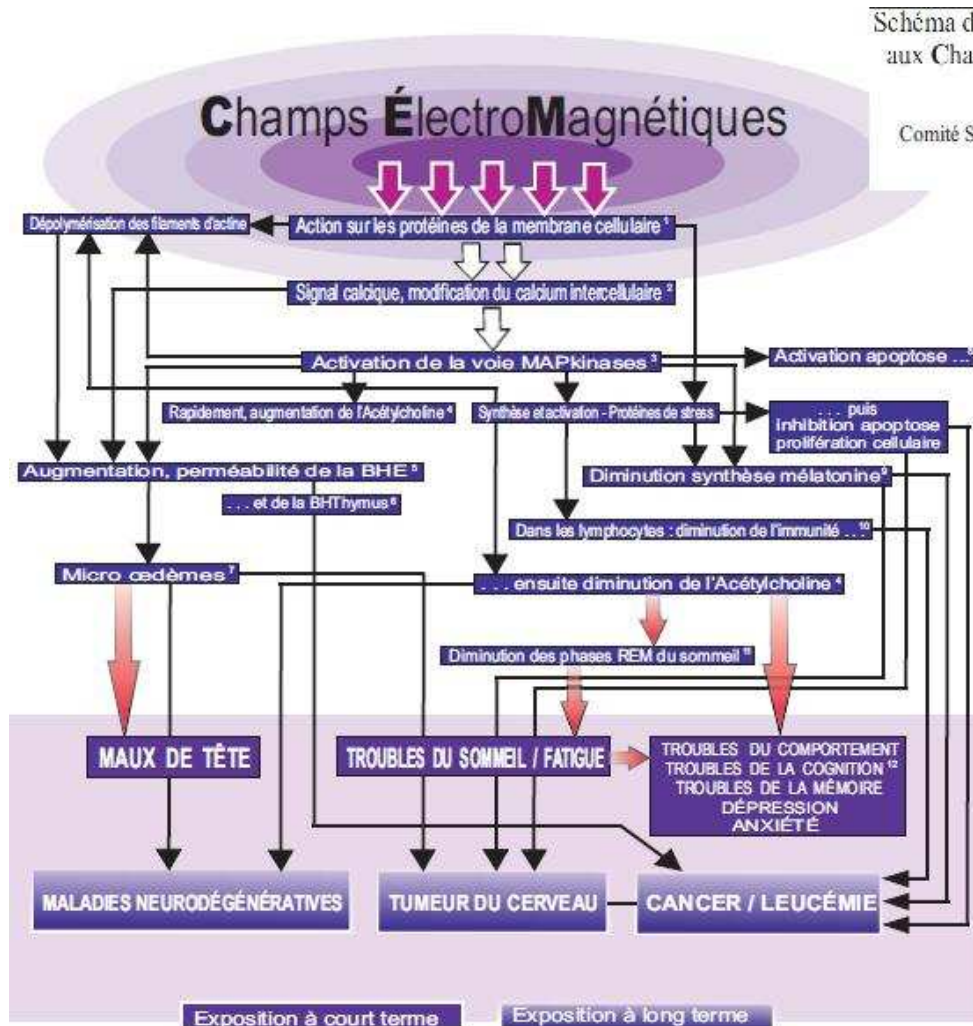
Schéma d
aux Cha

Champs ÉlectroMagnétiques

Comité S

Dépolymérisation des filaments d'actine

Action sur les protéines de la membrane cellulaire $^1$

Signal calcique, modification du calcium intercellulaire $^2$

Activation de la voie MAPkinases $^3$

Activation apoptose ...$^3$

Rapidement, augmentation de l'Acétylcholine $^4$

Synthèse et activation - Protéines de stress

. . . puis inhibition apoptose prolifération cellulaire

Augmentation, perméabilité de la BHE $^5$

Diminution synthèse mélatonine $^9$

. . . et de la BHThymus $^6$

Dans les lymphocytes : diminution de l'immunité . . .$^{10}$

Micro cedèmes $^7$

. . . ensuite diminution de l'Acétylcholine $^4$

Diminution des phases REM du sommeil $^{11}$

MAUX DE TÊTE

TROUBLES DU SOMMEIL / FATIGUE

TROUBLES DU COMPORTEMENT
TROUBLES DE LA COGNITION $^{12}$
TROUBLES DE LA MÉMOIRE
DÉPRESSION
ANXIÉTÉ

MALADIES NEURODÉGÉNÉRATIVES

TUMEUR DU CERVEAU

CANCER / LEUCÉMIE

Exposition à court terme

Exposition à long terme